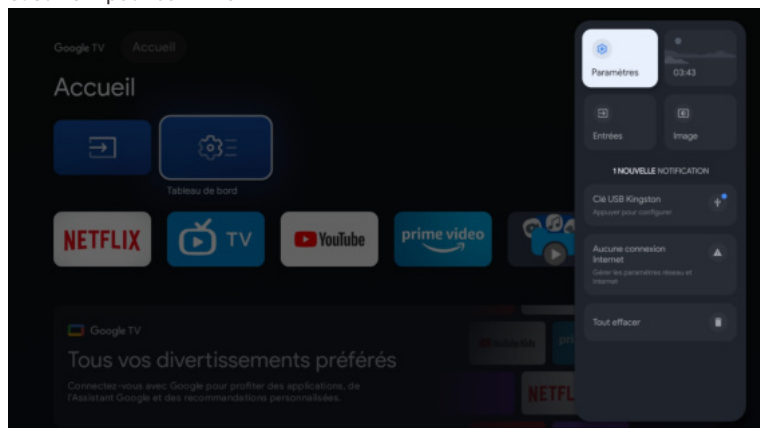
Google TV Accueil

Accueil

Tableau de bord

NETFLIX

TV

YouTube

prime video

Google TV

Tous vos divertissements préférés

Connectez-vous avec Google pour profiter des applications, de l'Assistant Google et des recommandations personnalisées.

NETFL

Paramètres

03:43

Entrées

Image

1 NOUVELLE NOTIFICATION

Clé USB Kingston
Appuyer pour configurer

Aucune connexion Internet
Gérer les paramètres réseau et Internet

Tout effacer